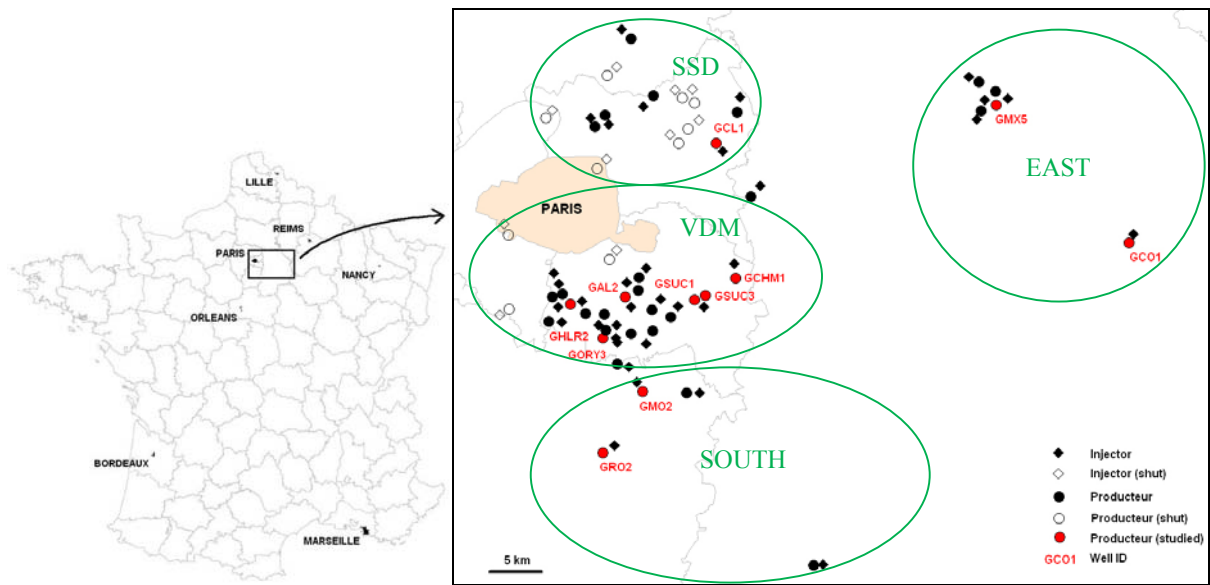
LILLE
REIMS
PARIS
NANCY
ORLEANS
BORDEAUX
MARSEILLE

SSD
GCL1
EAST
GMX5
PARIS
VDM
GCHM1
GAL2
GSUC1
GSUC3
GHLR2
GORY3
GC01
GMO2
SOUTH
GRO2
5 km

Injector
Injector (shut)
Producteur
Producteur (shut)
Producteur (studied)
GC01 Well ID